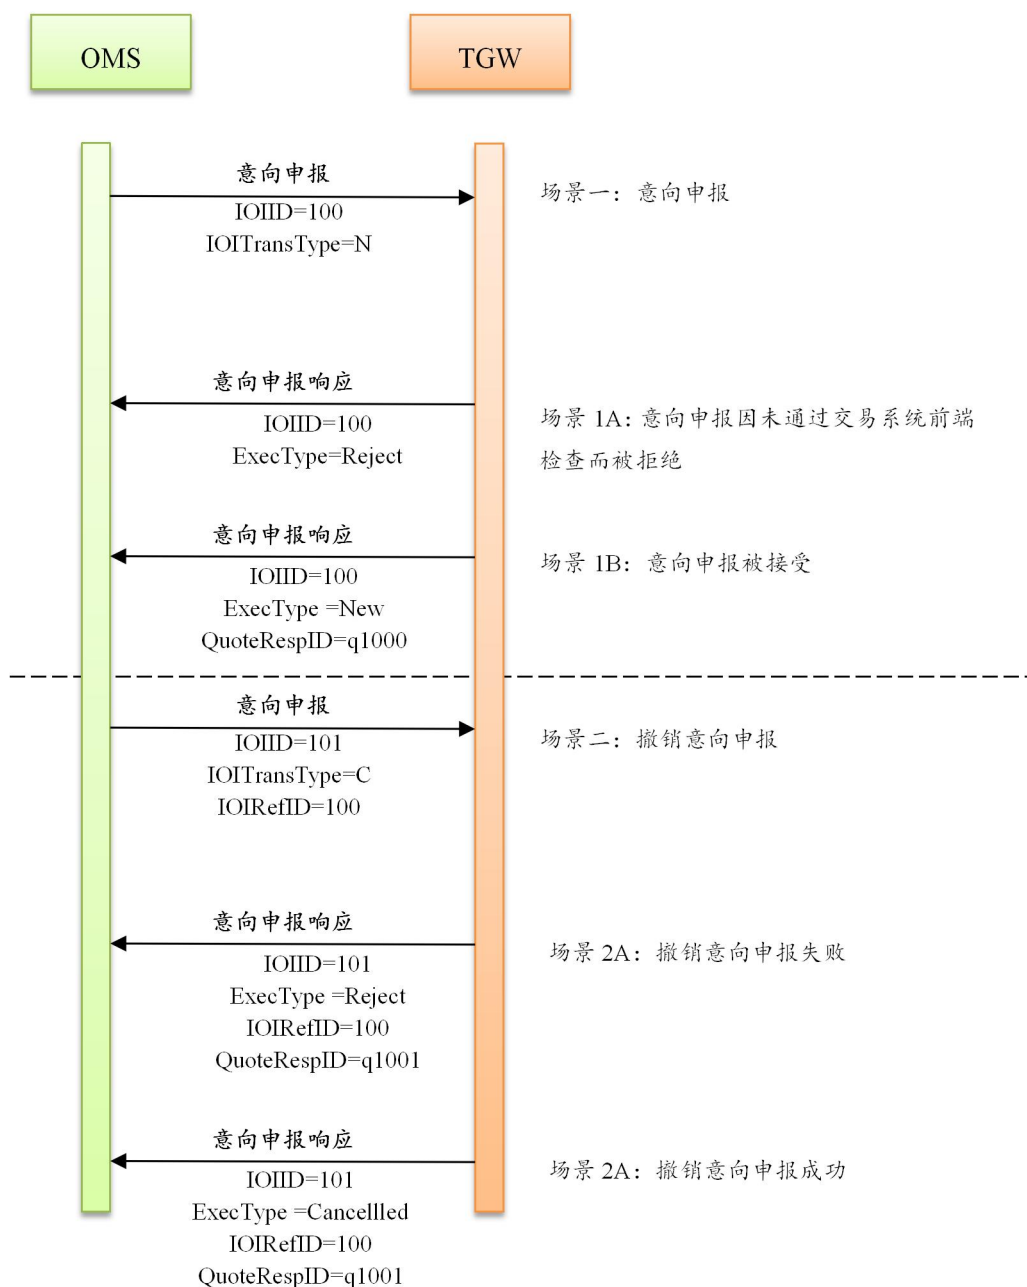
OMS

TGW

意向申报
IOIID=100
IOITransType=N

场景一：意向申报

意向申报响应
IOIID=100
ExecType=Reject

场景 1A：意向申报因未通过交易系统前端检查而被拒绝

意向申报响应
IOIID=100
ExecType =New
QuoteRespID=q1000

场景 1B：意向申报被接受

意向申报
IOIID=101
IOITransType=C
IOIRefID=100

场景二：撤销意向申报

意向申报响应
IOIID=101
ExecType =Reject
IOIRefID=100
QuoteRespID=q1001

场景 2A：撤销意向申报失败

意向申报响应
IOIID=101
ExecType =Cancellled
IOIRefID=100
QuoteRespID=q1001

场景 2A：撤销意向申报成功